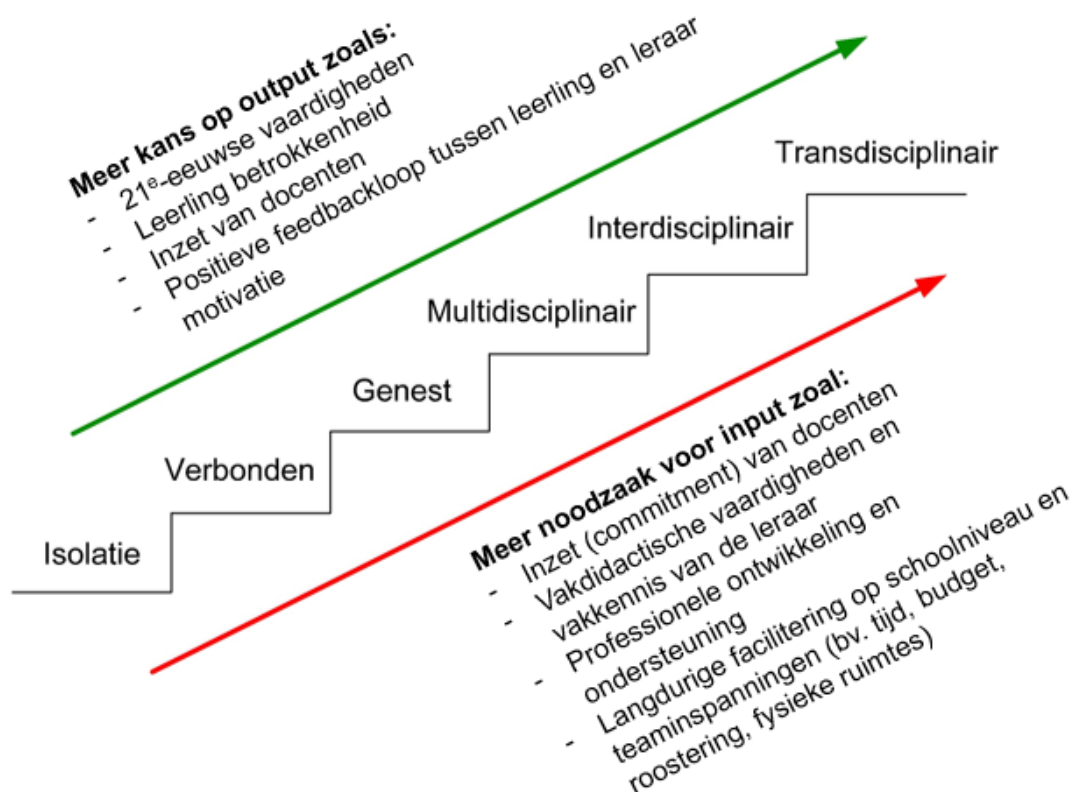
Meer kans op output zoals:
- 21$^{e}$-eeuwse vaardigheden
- Leerling betrokkenheid
- Inzet van docenten
- Positieve feedbackloop tussen leerling en leraar motivatie

Transdisciplinair

Interdisciplinair

Multidisciplinair

Genest

Verbonden

Isolatie

Meer noodzaak voor input zoal:
- Inzet (commitment) van docenten
- Vakdidactische vaardigheden en vakkennis van de leraar
- Professionele ontwikkeling en ondersteuning
- Langdurige facilitering op schoolniveau en teaminspanningen (bv. tijd, budget, roostering, fysieke ruimtes)